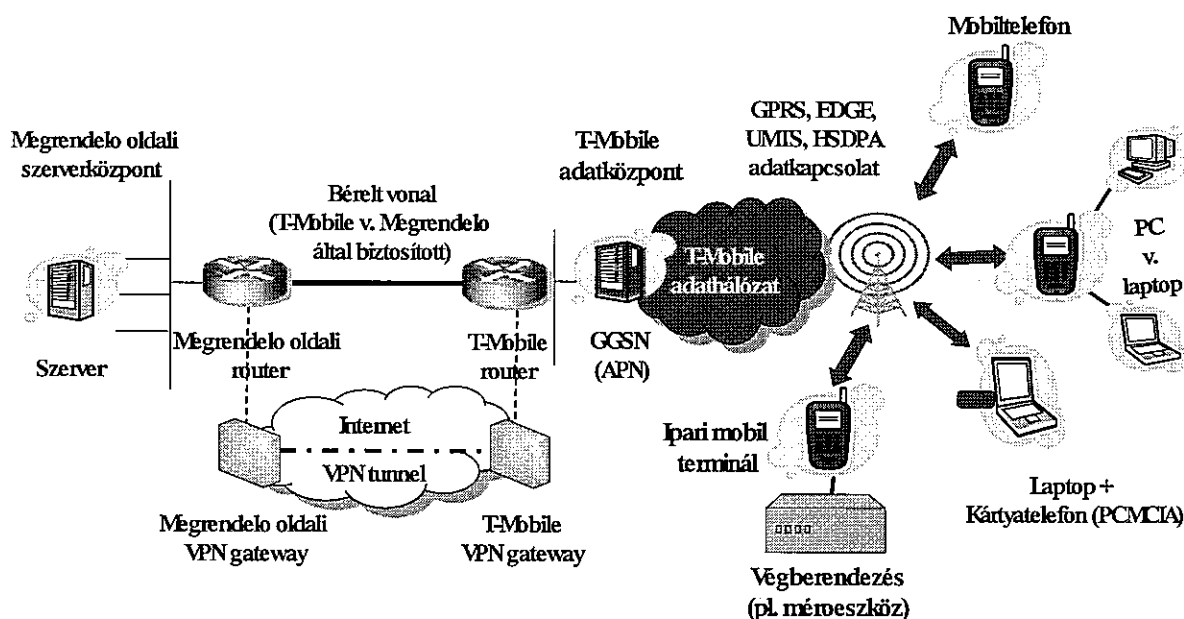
Mobiltelefon

Megrendelo oldali szerverközpont

GPRS, EDGE, UMTS, HSDPA adatkapcsolat

T-Mobile adatközpont

Bérelt vonal (T-Mobile v. Megrendelo által biztosított)

T-Mobile adathálózat

PC v. laptop

Szerver

Megrendelo oldali router

T-Mobile router

GGSN (APN)

Internet

VPN tunnel

Ipari mobil terminál

Megrendelo oldali VPN gateway

T-Mobile VPN gateway

Laptop + Kártyatelefon (PCMCIA)

Végberendezés (pl. méroeszköz)